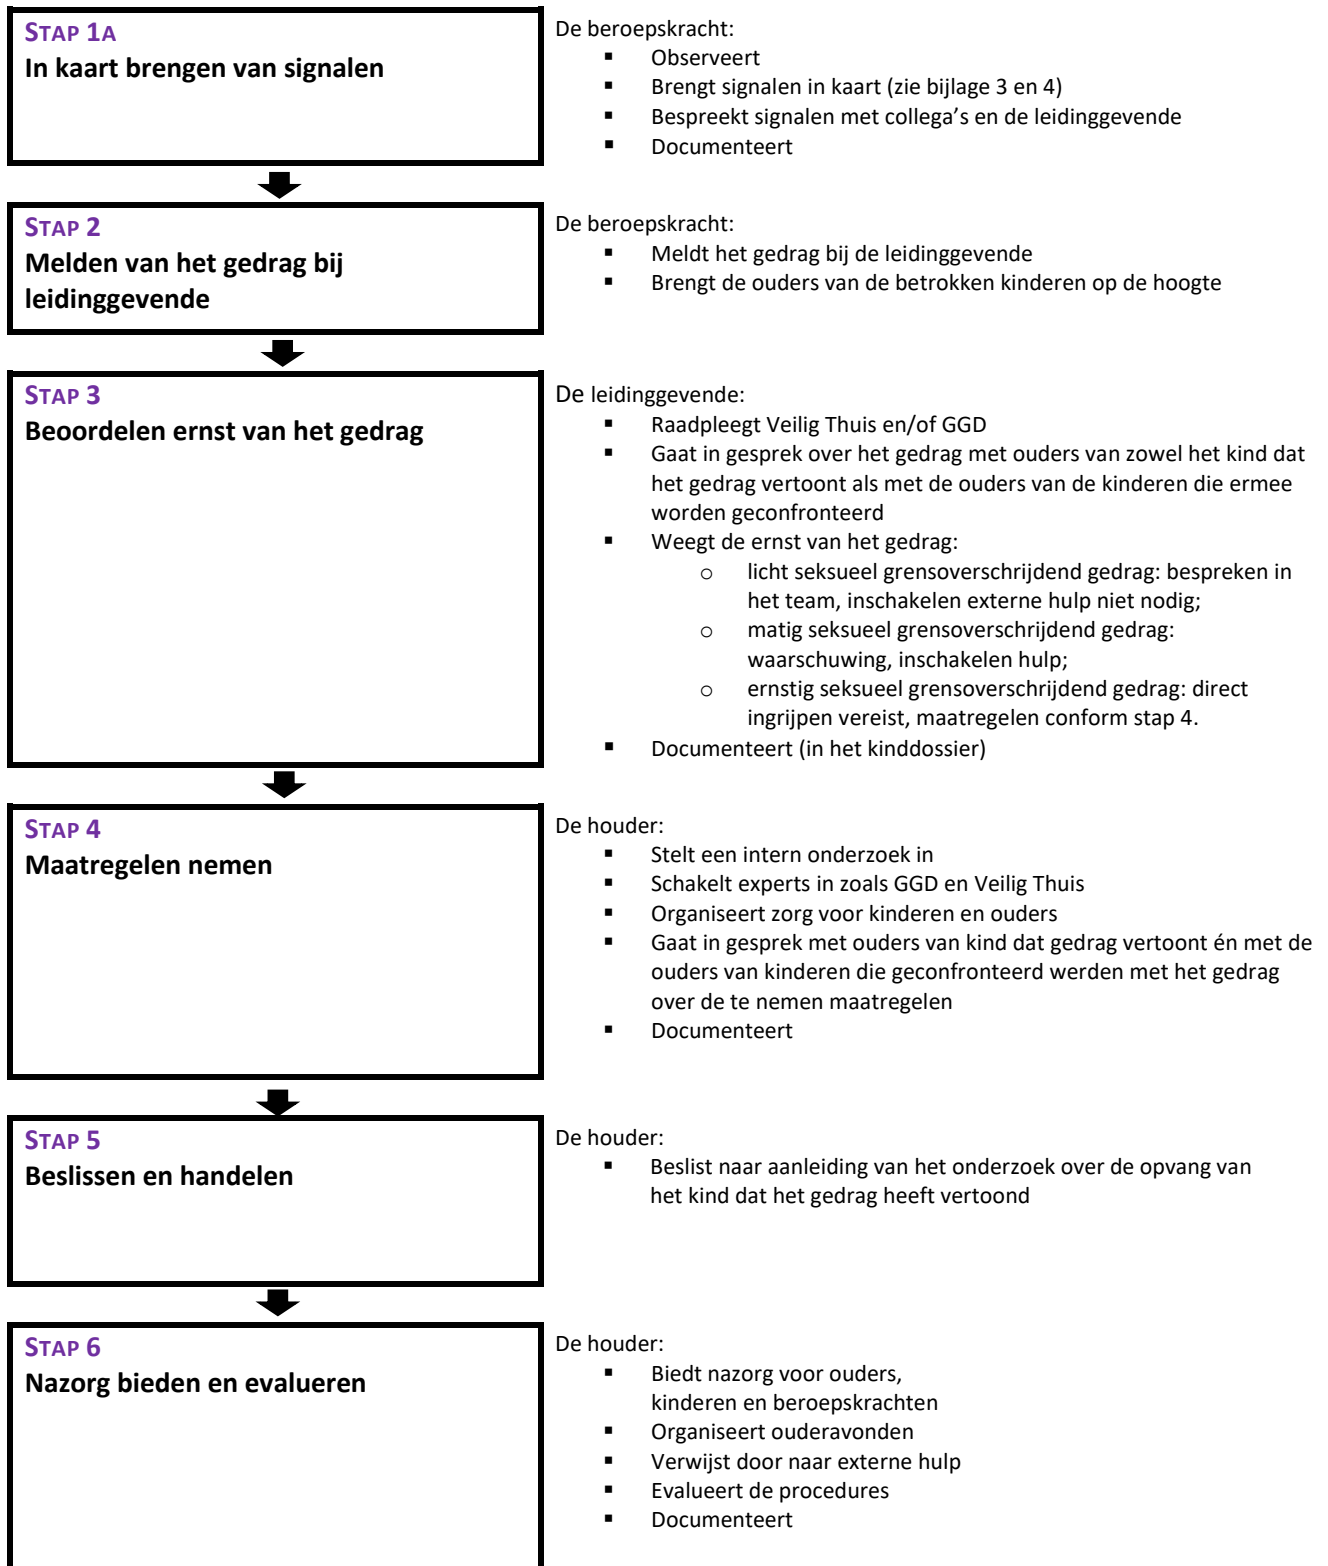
STAP 1A
In kaart brengen van signalen

De beroepskracht:
- Observeert
- Brengt signalen in kaart (zie bijlage 3 en 4)
- Bespreekt signalen met collega's en de leidinggevende
- Documenteert

STAP 2
Melden van het gedrag bij leidinggevende

De beroepskracht:
- Meldt het gedrag bij de leidinggevende
- Brengt de ouders van de betrokken kinderen op de hoogte

STAP 3
Beoordelen ernst van het gedrag

De leidinggevende:
- Raadpleegt Veilig Thuis en/of GGD
- Gaat in gesprek over het gedrag met ouders van zowel het kind dat het gedrag vertoont als met de ouders van de kinderen die ermee worden geconfronteerd
- Weegt de ernst van het gedrag:
  - licht seksueel grensoverschrijdend gedrag: bespreken in het team, inschakelen externe hulp niet nodig;
  - matig seksueel grensoverschrijdend gedrag: waarschuwing, inschakelen hulp;
  - ernstig seksueel grensoverschrijdend gedrag: direct ingrijpen vereist, maatregelen conform stap 4.
- Documenteert (in het kinddossier)

STAP 4
Maatregelen nemen

De houder:
- Stelt een intern onderzoek in
- Schakelt experts in zoals GGD en Veilig Thuis
- Organiseert zorg voor kinderen en ouders
- Gaat in gesprek met ouders van kind dat gedrag vertoont én met de ouders van kinderen die geconfronteerd werden met het gedrag over de te nemen maatregelen
- Documenteert

STAP 5
Beslissen en handelen

De houder:
- Beslist naar aanleiding van het onderzoek over de opvang van het kind dat het gedrag heeft vertoond

STAP 6
Nazorg bieden en evalueren

De houder:
- Biedt nazorg voor ouders, kinderen en beroepskrachten
- Organiseert ouderavonden
- Verwijst door naar externe hulp
- Evalueert de procedures
- Documenteert